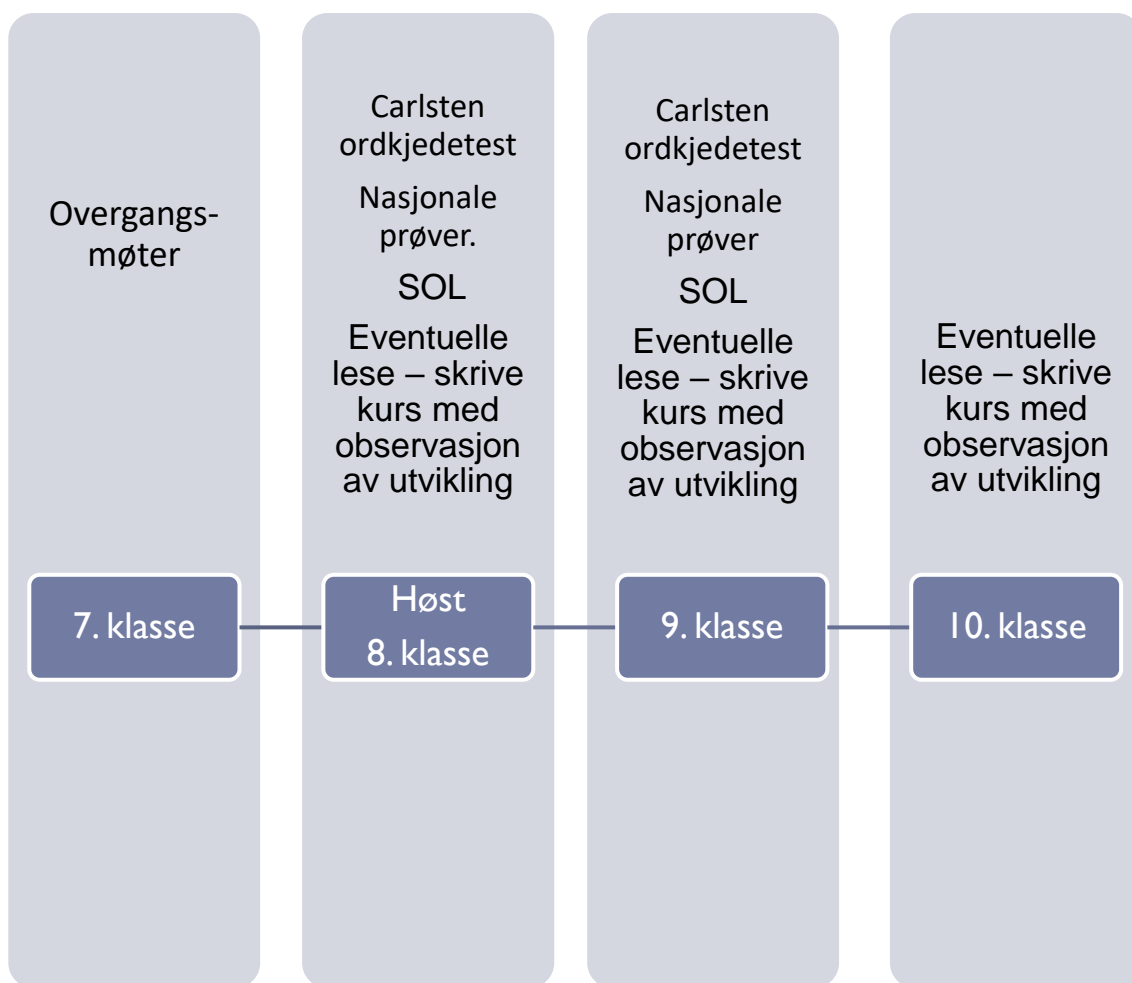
Overgangsmøter

7. klasse

Carlsten ordkjedetest

Nasjonale prøver.

SOL

Eventuelle lese – skrive kurs med observasjon av utvikling

Høst

8. klasse

Carlsten ordkjedetest

Nasjonale prøver

SOL

Eventuelle lese – skrive kurs med observasjon av utvikling

9. klasse

Eventuelle lese – skrive kurs med observasjon av utvikling

10. klasse